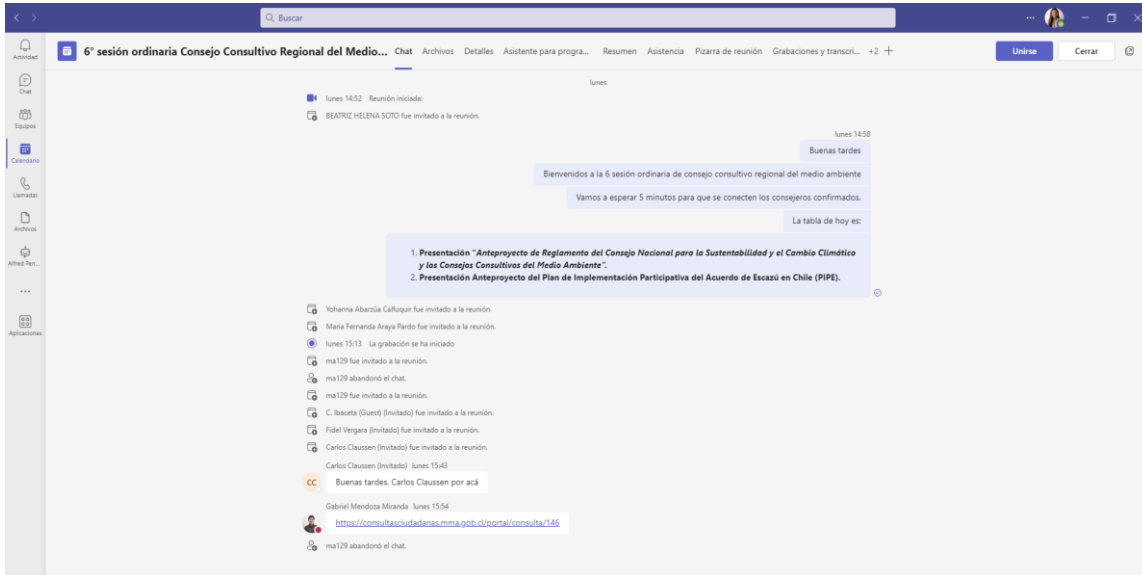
Buscar

Actividad
Chat
Equipos
Calendario
Llamadas
Archivos
Alfred Pen...
...
Aplicaciones

6° sesión ordinaria Consejo Consultivo Regional del Medio... Chat Archivos Detalles Asistente para progra... Resumen Asistencia Pizarra de reunión Grabaciones y transcri... +2 +

Unirse Cerrar

lunes

lunes 14:52 Reunión iniciada:

BEATRIZ HELENA SOTO fue invitado a la reunión.

lunes 14:58

Buenas tardes

Bienvenidos a la 6 sesión ordinaria de consejo consultivo regional del medio ambiente

Vamos a esperar 5 minutos para que se conecten los consejeros confirmados.

La tabla de hoy es:

1. Presentación "Anteproyecto de Reglamento del Consejo Nacional para la Sustentabilidad y el Cambio Climático y los Consejos Consultivos del Medio Ambiente".
2. Presentación Anteproyecto del Plan de Implementación Participativa del Acuerdo de Escazú en Chile (PIPE).

Yohanna Abarzúa Calfuquir fue invitado a la reunión.

Maria Fernanda Araya Pardo fue invitado a la reunión.

lunes 15:13 La grabación se ha iniciado

ma129 fue invitado a la reunión.

ma129 abandonó el chat.

ma129 fue invitado a la reunión.

C. Ibaceta (Guest) (Invitado) fue invitado a la reunión.

Fidel Vergara (Invitado) fue invitado a la reunión.

Carlos Claussen (Invitado) fue invitado a la reunión.

Carlos Claussen (Invitado) lunes 15:43

CC Buenas tardes. Carlos Claussen por acá

Gabriel Mendoza Miranda lunes 15:54

https://consultasciudadanas.mma.gob.cl/portal/consulta/146

ma129 abandonó el chat.